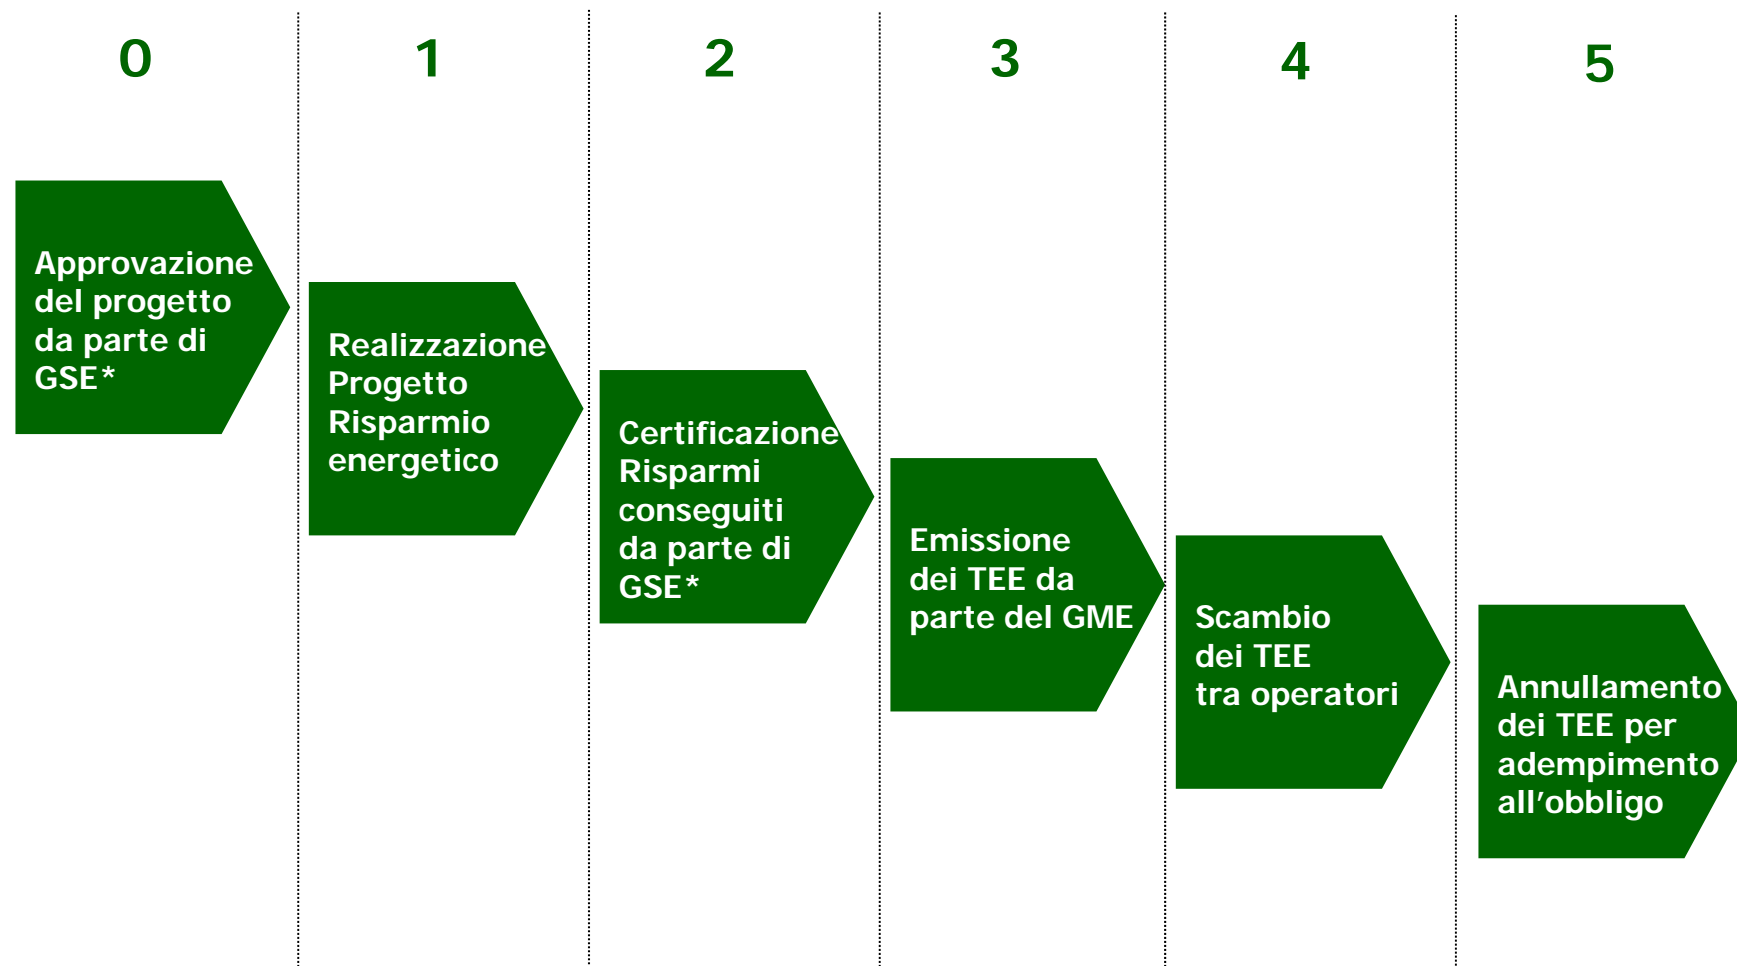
0

Approvazione del progetto da parte di GSE*

1

Realizzazione Progetto Risparmio energetico

2

Certificazione Risparmi conseguiti da parte di GSE*

3

Emissione dei TEE da parte del GME

4

Scambio dei TEE tra operatori

5

Annullamento dei TEE per adempimento all’obbligo